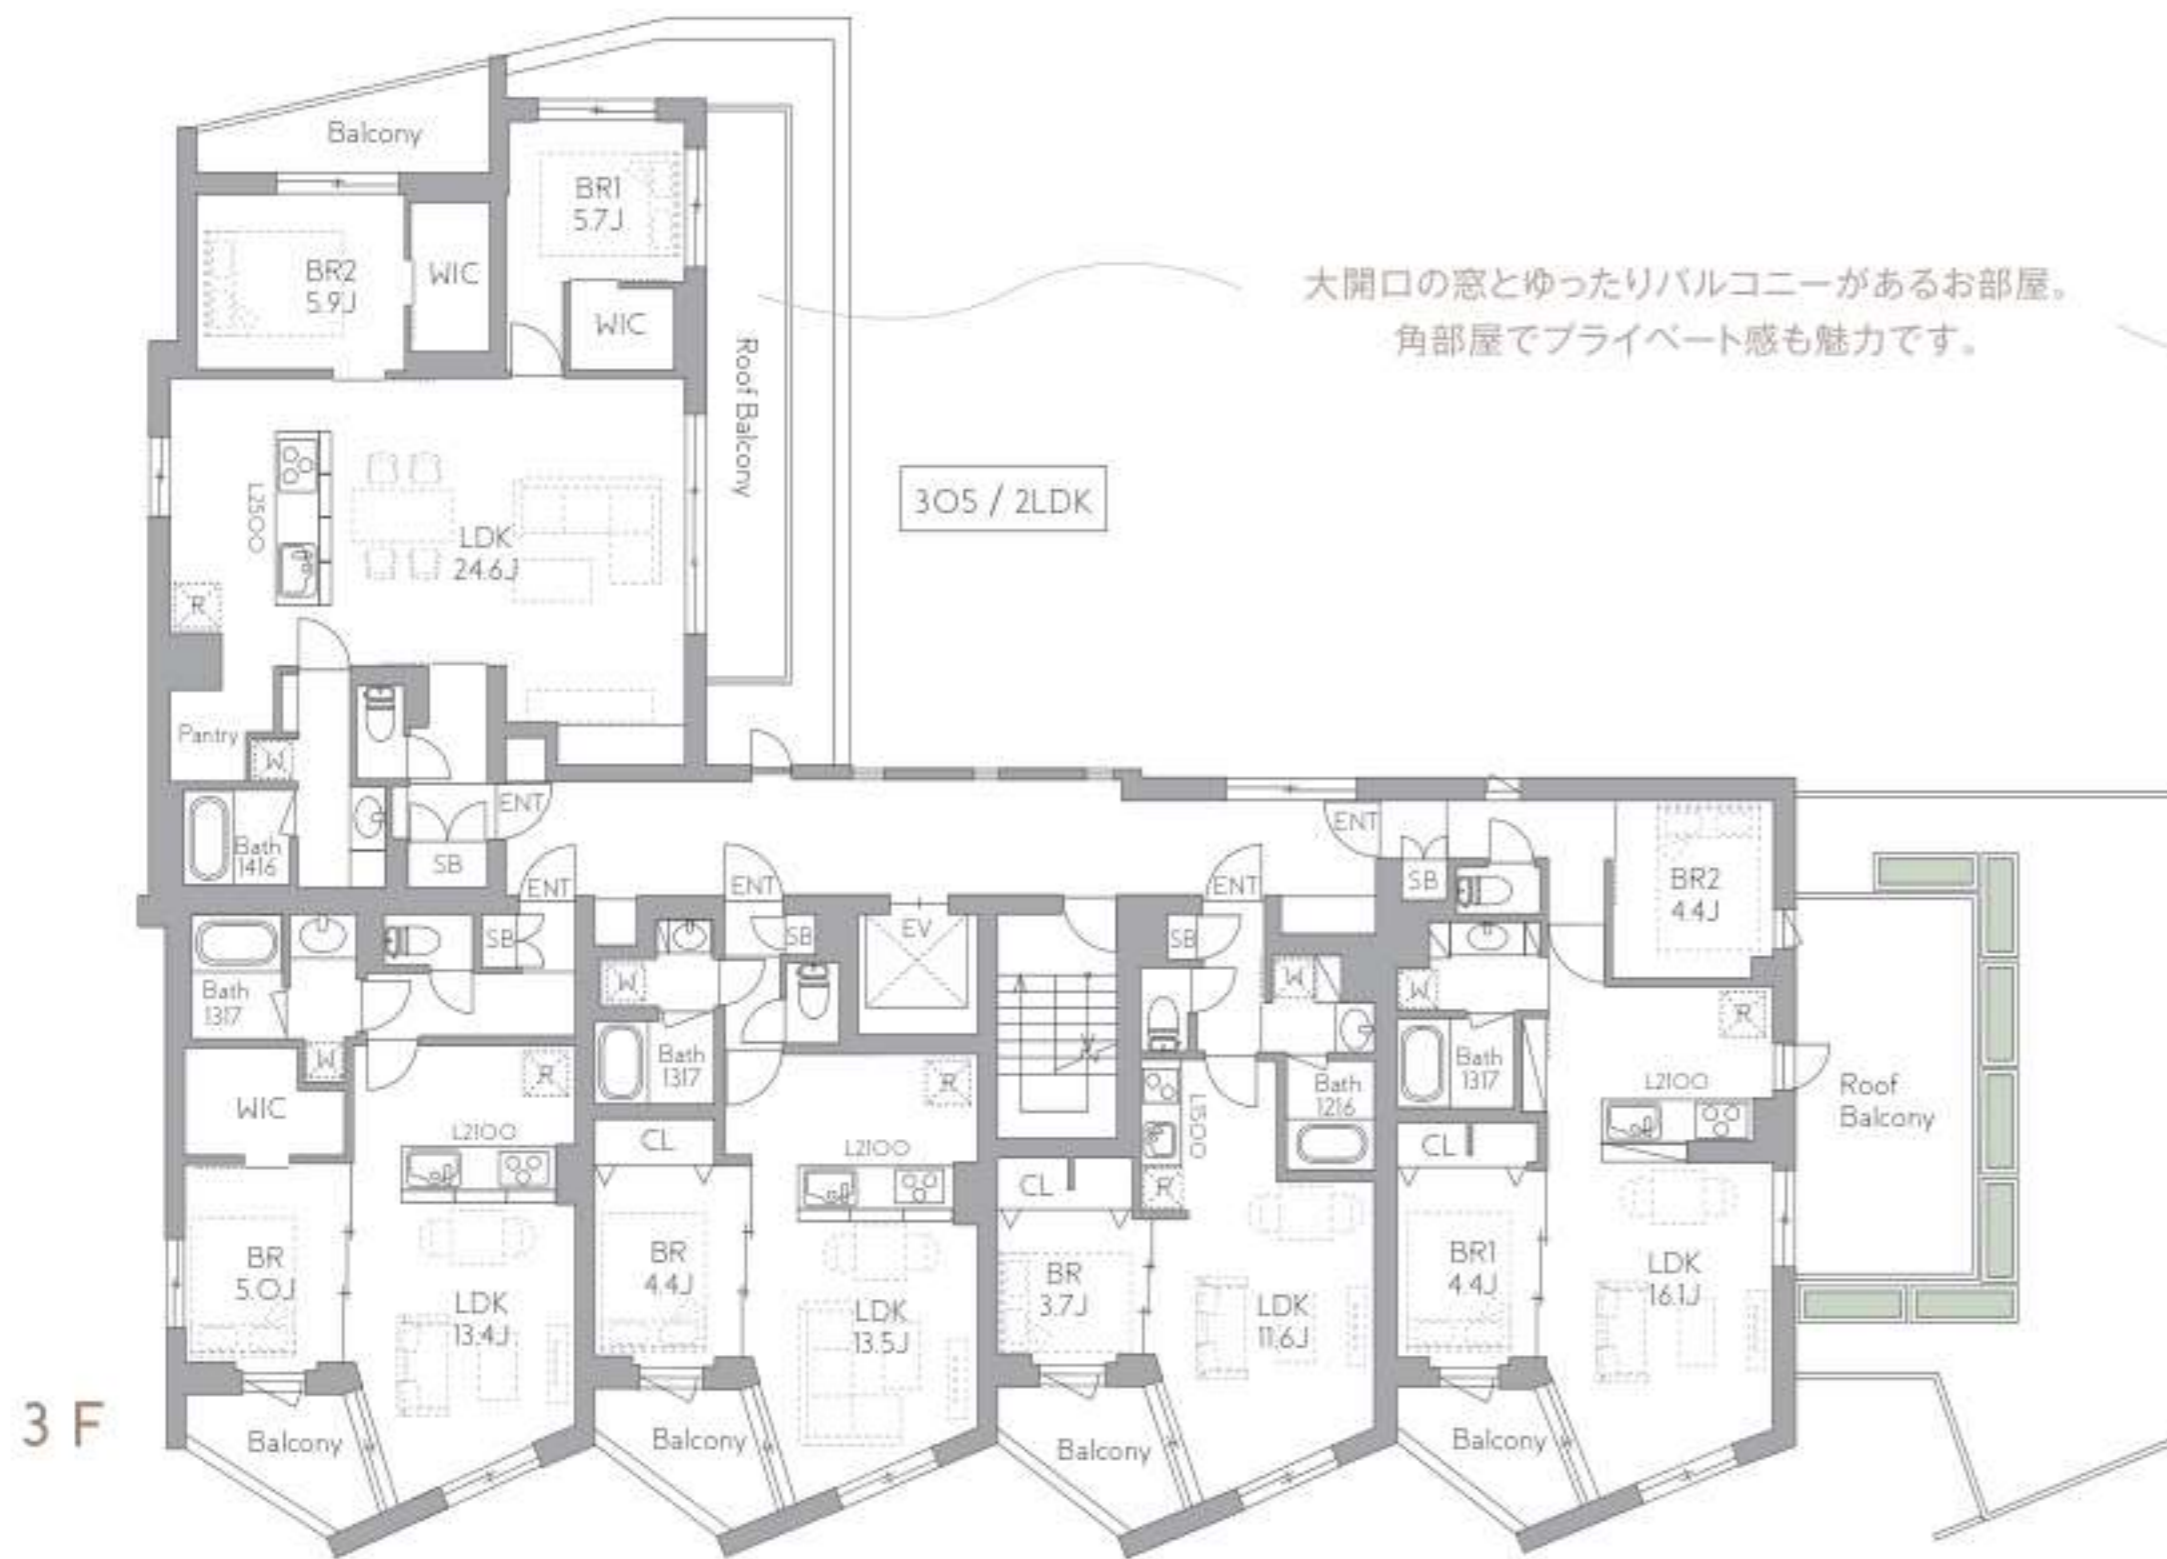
Balcony

BR1
5.7J

BR2
5.9J

WIC

WIC

Roof Balcony

大開口の窓とゆったりバルコニーがあるお部屋。
角部屋でプライベート感も魅力です。

305 / 2LDK

L2500

LDK
24.6J

R

Pantry

W

Bath
1416

SB

ENT

ENT

ENT

ENT

ENT

SB

SB

SB

SB

EV

Bath
1317

W

W

W

W

W

R

R

R

R

BR2
4.4J

Bath
1317

Bath
1317

Bath
1216

WIC

L2100

L2100

L2100

L1500

CL

CL

CL

Roof
Balcony

BR
5.0J

LDK
13.4J

BR
4.4J

LDK
13.5J

BR
3.7J

LDK
11.6J

BR1
4.4J

LDK
16.1J

3 F

Balcony

Balcony

Balcony

Balcony